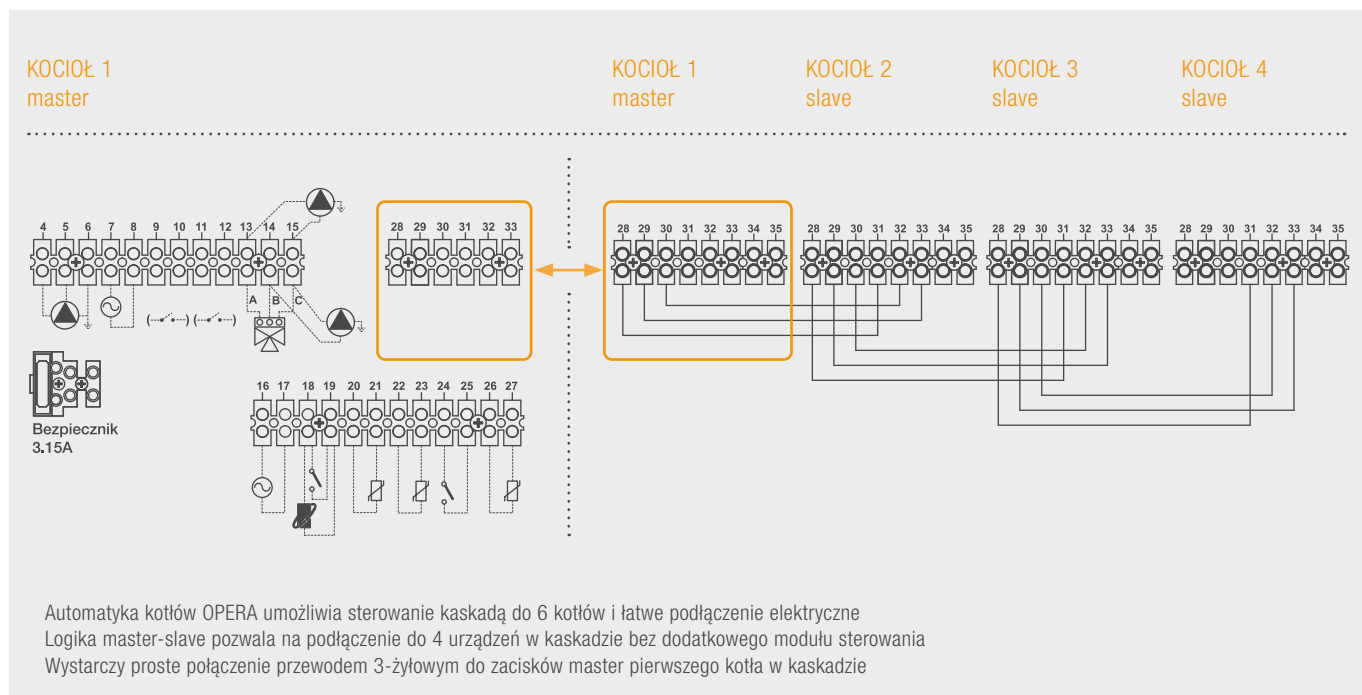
KOCIOŁ 1
master

KOCIOŁ 1
master

KOCIOŁ 2
slave

KOCIOŁ 3
slave

KOCIOŁ 4
slave

4 5 6 7 8 9 10 11 12 13 14 15

A B C

Bezpiecznik
3.15A

28 29 30 31 32 33

16 17 18 19 20 21 22 23 24 25 26 27

28 29 30 31 32 33 34 35

28 29 30 31 32 33 34 35

28 29 30 31 32 33 34 35

28 29 30 31 32 33 34 35

Automatyka kotłów OPERA umożliwia sterowanie kaskadą do 6 kotłów i łatwe podłączenie elektryczne
Logika master-slave pozwala na podłączenie do 4 urządzeń w kaskadzie bez dodatkowego modułu sterowania
Wystarczy proste połączenie przewodem 3-żyłowym do zacisków master pierwszego kotła w kaskadzie